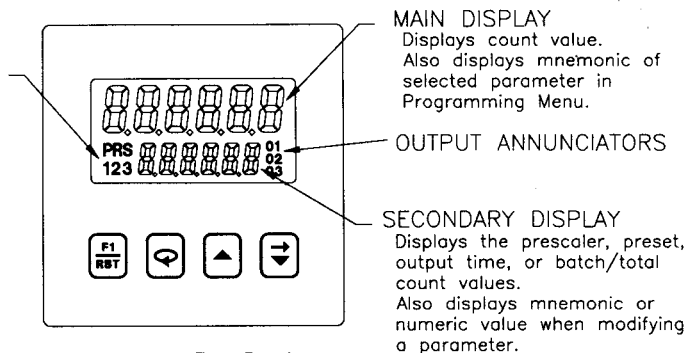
MAIN DISPLAY
Displays count value. Also displays mnemonic of selected parameter in Programming Menu.

PRS
123

01
02
03

OUTPUT ANNUNCIATORS

SECONDARY DISPLAY
Displays the prescaler, preset, output time, or batch/total count values. Also displays mnemonic or numeric value when modifying a parameter.

F1
RST